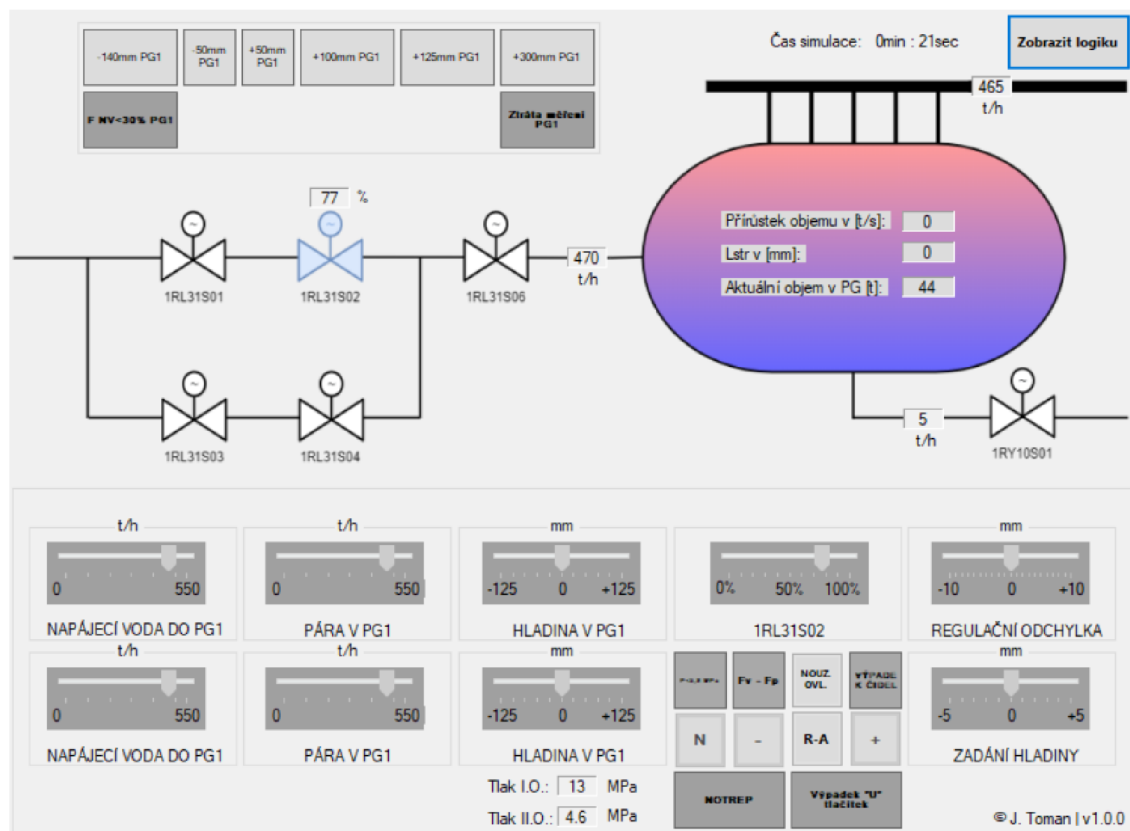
-140mm PG1

-50mm PG1

+50mm PG1

+100mm PG1

+125mm PG1

+300mm PG1

F NV<30% PG1

Ztráta měření PG1

Čas simulace: 0min : 21sec

Zobrazit logiku

465 t/h

77 %

Přírůstek objemu v [t/s]: 0

Lstr v [mm]: 0

Aktuální objem v PG [t]: 44

1RL31S01

1RL31S02

1RL31S06

470 t/h

1RL31S03

1RL31S04

5 t/h

1RY10S01

t/h
0 550
NAPÁJECÍ VODA DO PG1

t/h
0 550
PÁRA V PG1

mm
-125 0 +125
HLADINA V PG1

0% 50% 100%
1RL31S02

mm
-10 0 +10
REGULAČNÍ ODCHYLKA

t/h
0 550
NAPÁJECÍ VODA DO PG1

t/h
0 550
PÁRA V PG1

mm
-125 0 +125
HLADINA V PG1

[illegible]

Fv - Fp

NOUZ. OVL.

VÝPADEK ČIDEL

N

-

R-A

+

mm
-5 0 +5
ZADÁNÍ HLADINY

Tlak I.O.: 13 MPa

Tlak II.O.: 4.6 MPa

NOTREP

Výpadek "U" tlačítek

© J. Toman | v1.0.0